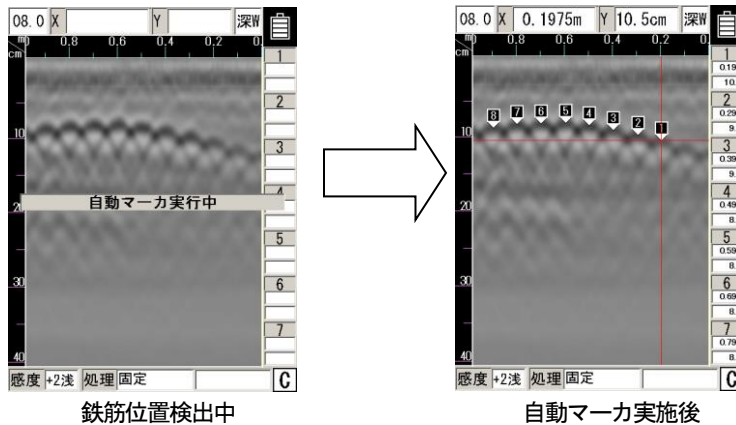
08.0 X Y 深W
m 0.8 0.6 0.4 0.2 0
cm
1
2
10
3
4
20
自動マーカ実行中
5
30
6
7
40
感度 +2浅 処理 固定 C

鉄筋位置検出中

08.0 X 0.1975m Y 10.5cm 深W
m 0.8 0.6 0.4 0.2 0
cm
1
0.19
10.
2
0.29
9.
10
8 7 6 5 4 3 2 1
3
0.39
9.
4
0.49
8.
20
5
0.59
8.
30
6
0.69
8.
7
0.79
8.
40
感度 +2浅 処理 固定 C

自動マーカ実施後